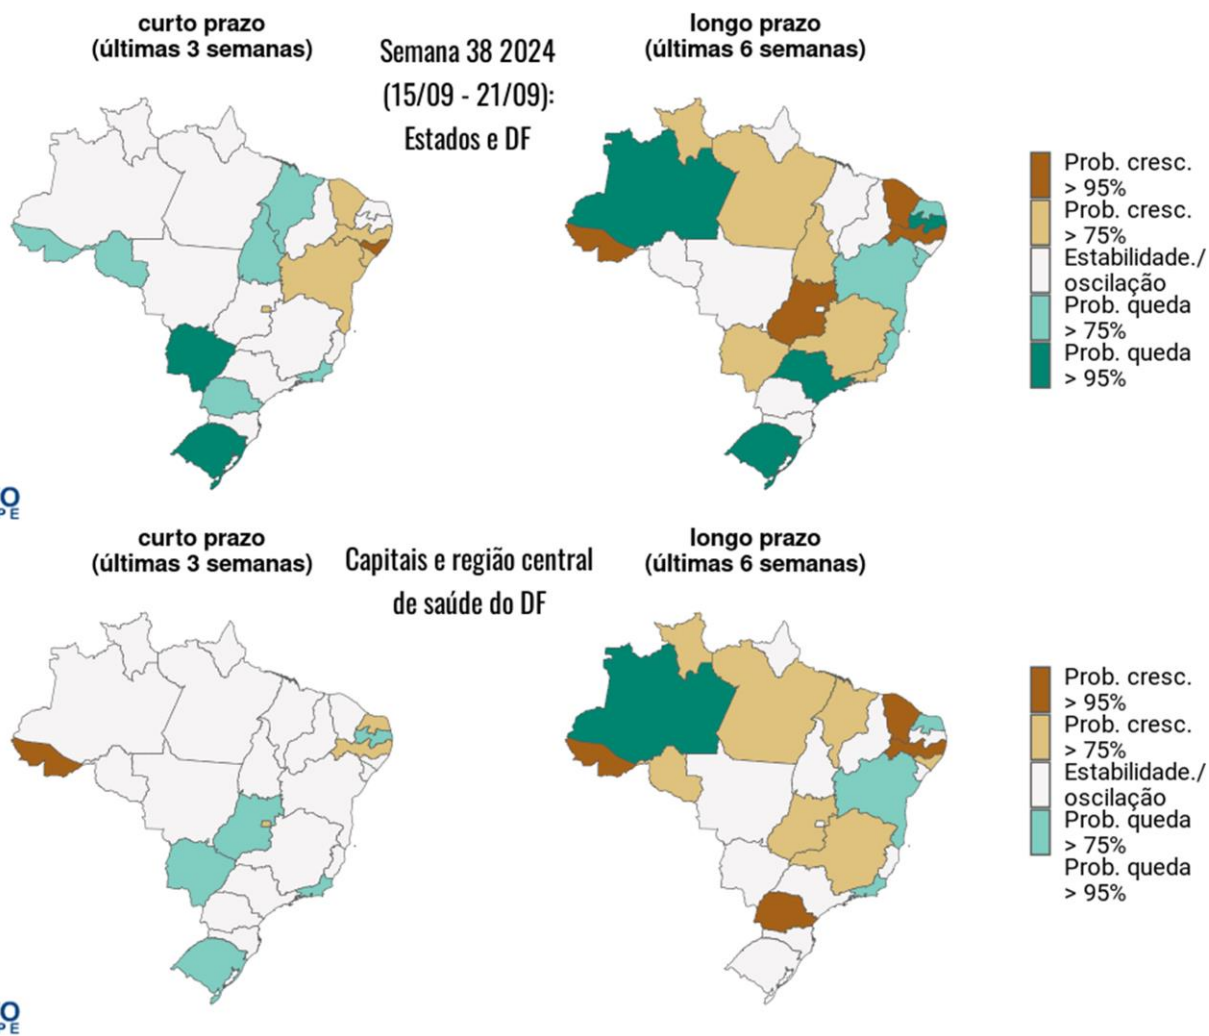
curto prazo
(últimas 3 semanas)

Semana 38 2024
(15/09 - 21/09):
Estados e DF

longo prazo
(últimas 6 semanas)

Prob. cresc.
> 95%
Prob. cresc.
> 75%
Estabilidade./
oscilação
Prob. queda
> 75%
Prob. queda
> 95%

curto prazo
(últimas 3 semanas)

Capitais e região central
de saúde do DF

longo prazo
(últimas 6 semanas)

Prob. cresc.
> 95%
Prob. cresc.
> 75%
Estabilidade./
oscilação
Prob. queda
> 75%
Prob. queda
> 95%